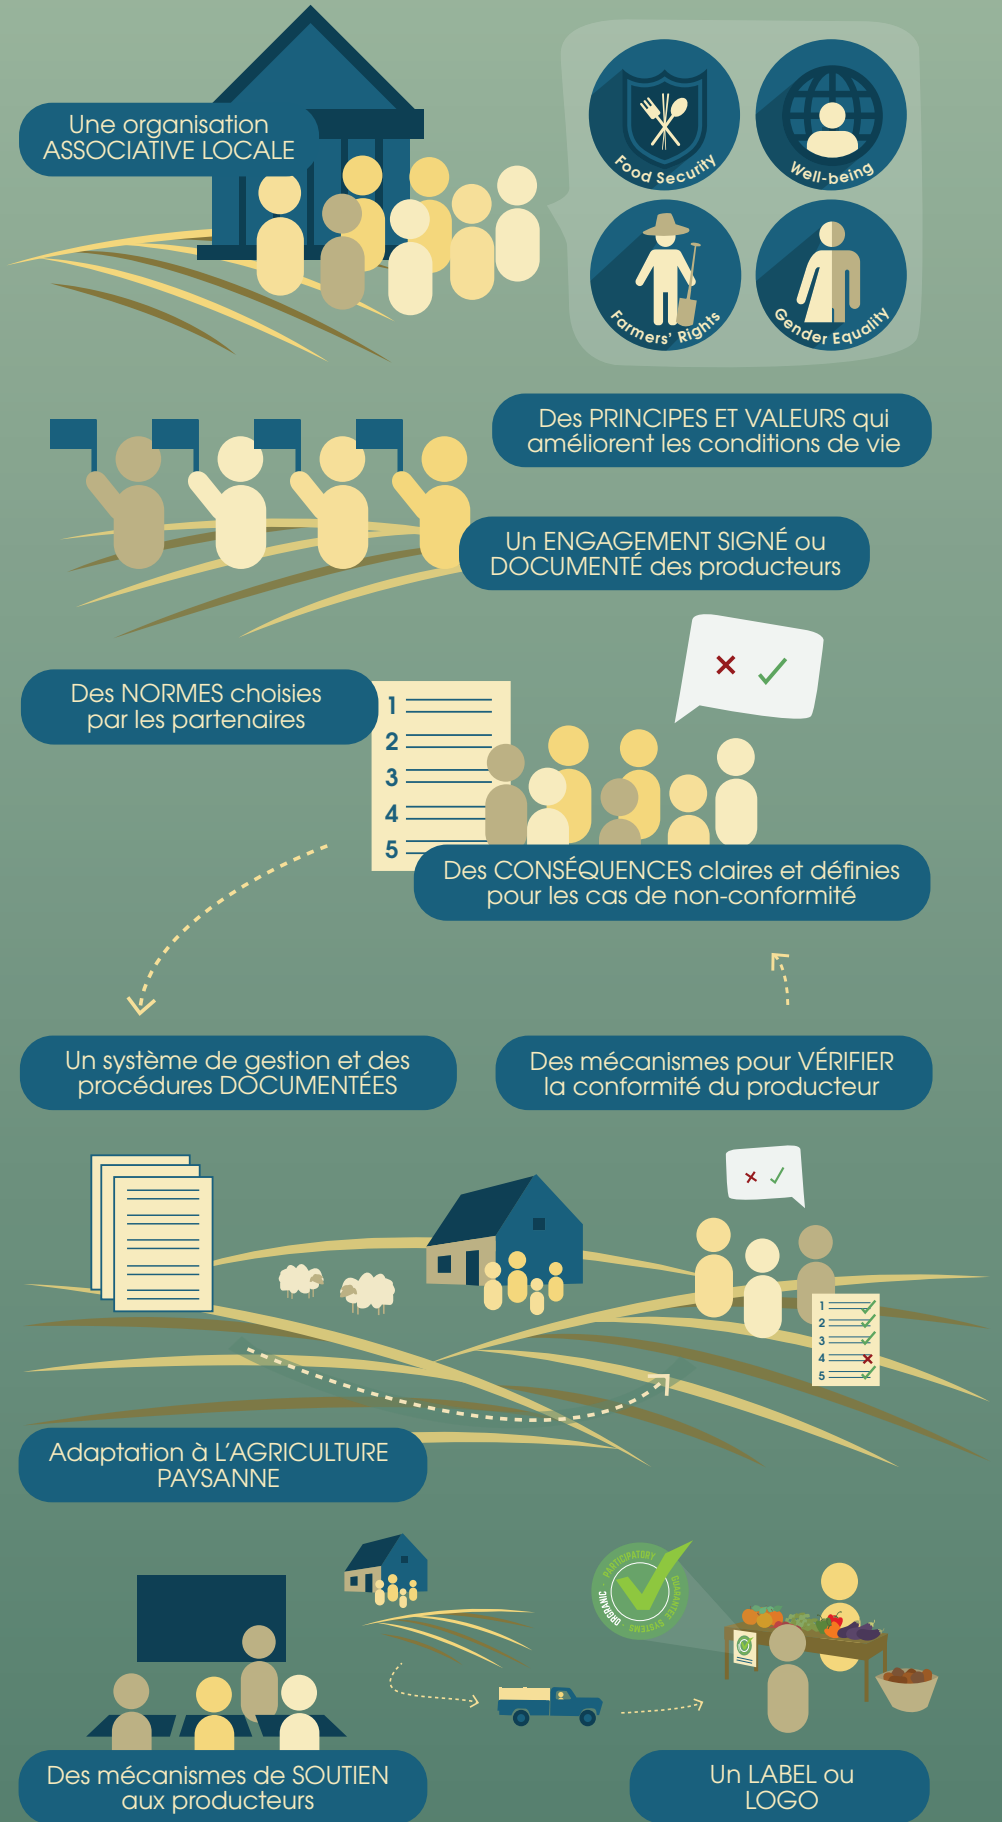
Une organisation ASSOCIATIVE LOCALE

Food Security

Well-being

Farmers' Rights

Gender Equality

Des PRINCIPES ET VALEURS qui améliorent les conditions de vie

Un ENGAGEMENT SIGNÉ ou DOCUMENTÉ des producteurs

Des NORMES choisies par les partenaires

1
2
3
4
5

Des CONSÉQUENCES claires et définies pour les cas de non-conformité

Un système de gestion et des procédures DOCUMENTÉES

Des mécanismes pour VÉRIFIER la conformité du producteur

1
2
3
4
5

Adaptation à L'AGRICULTURE PAYSANNE

PARTICIPATORY GUARANTEE SYSTEMS ORGANIC

Des mécanismes de SOUTIEN aux producteurs

Un LABEL ou LOGO